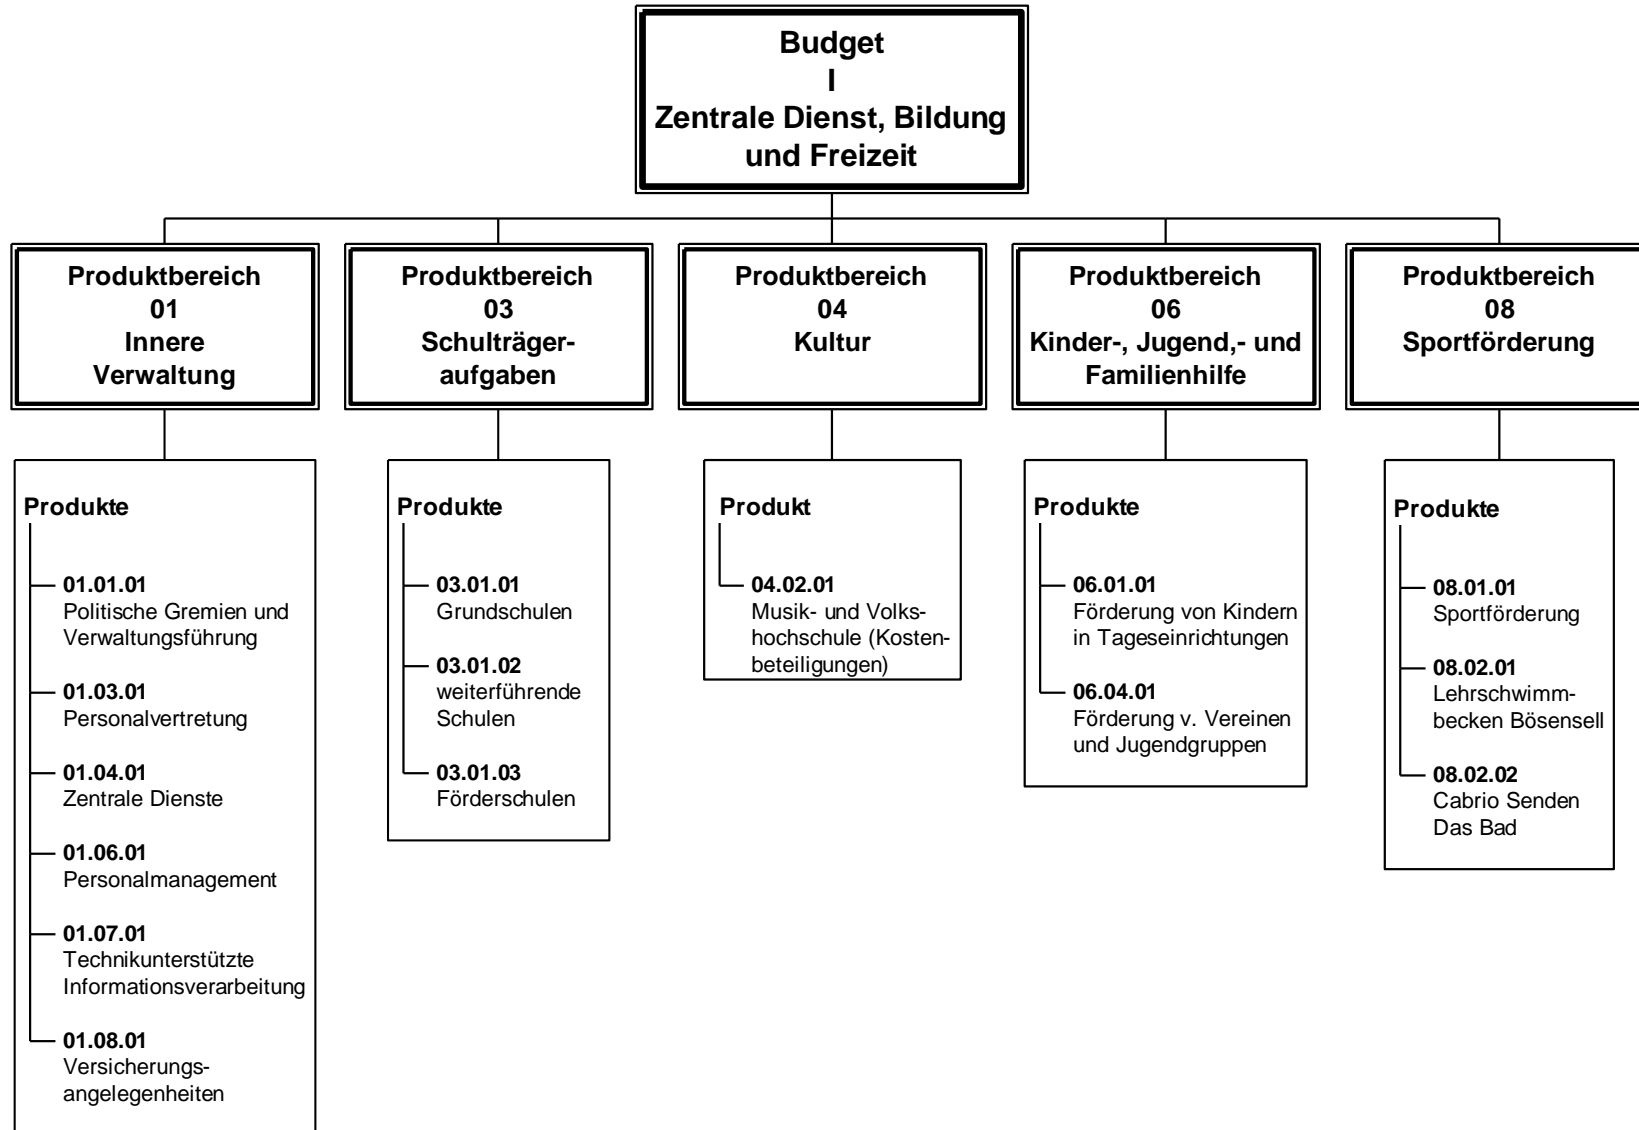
Budget
I
Zentrale Dienst, Bildung und Freizeit

Produktbereich
01
Innere Verwaltung

Produkte

01.01.01
Politische Gremien und Verwaltungsführung

01.03.01
Personalvertretung

01.04.01
Zentrale Dienste

01.06.01
Personalmanagement

01.07.01
Technikunterstützte Informationsverarbeitung

01.08.01
Versicherungsangelegenheiten

Produktbereich
03
Schulträgeraufgaben

Produkte

03.01.01
Grundschulen

03.01.02
weiterführende Schulen

03.01.03
Förderschulen

Produktbereich
04
Kultur

Produkt

04.02.01
Musik- und Volkshochschule (Kostenbeteiligungen)

Produktbereich
06
Kinder-, Jugend,- und Familienhilfe

Produkte

06.01.01
Förderung von Kindern in Tageseinrichtungen

06.04.01
Förderung v. Vereinen und Jugendgruppen

Produktbereich
08
Sportförderung

Produkte

08.01.01
Sportförderung

08.02.01
Lehrschwimmbecken Bösensell

08.02.02
Cabrio Senden Das Bad